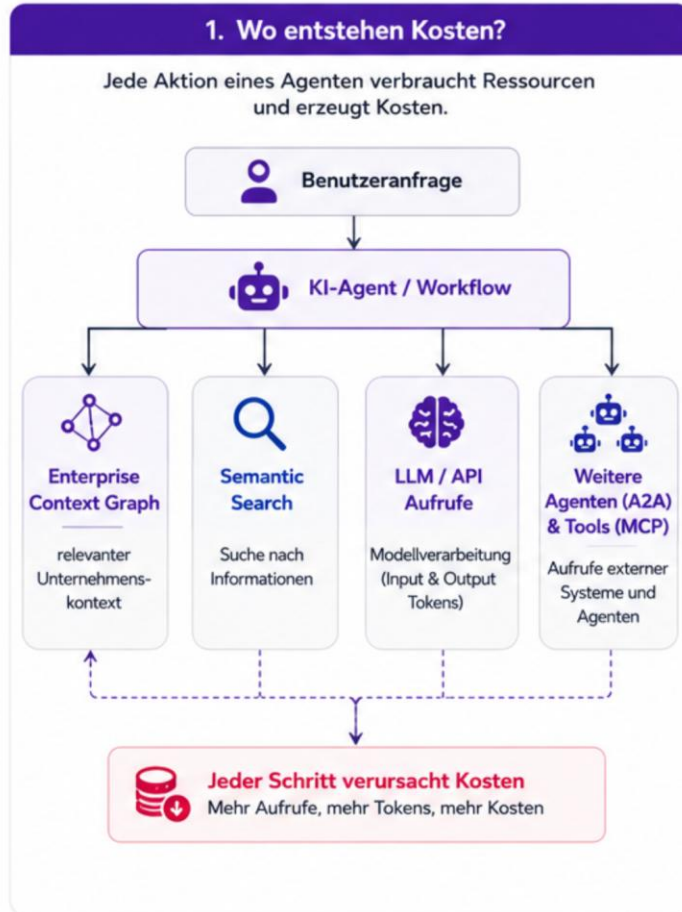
1. Wo entstehen Kosten?

Jede Aktion eines Agenten verbraucht Ressourcen und erzeugt Kosten.

Benutzeranfrage

KI-Agent / Workflow

Enterprise Context Graph

relevanter Unternehmenskontext

Semantic Search

Suche nach Informationen

LLM / API Aufrufe

Modellverarbeitung (Input & Output Tokens)

Weitere Agenten (A2A) & Tools (MCP)

Aufrufe externer Systeme und Agenten

Jeder Schritt verursacht Kosten

Mehr Aufrufe, mehr Tokens, mehr Kosten